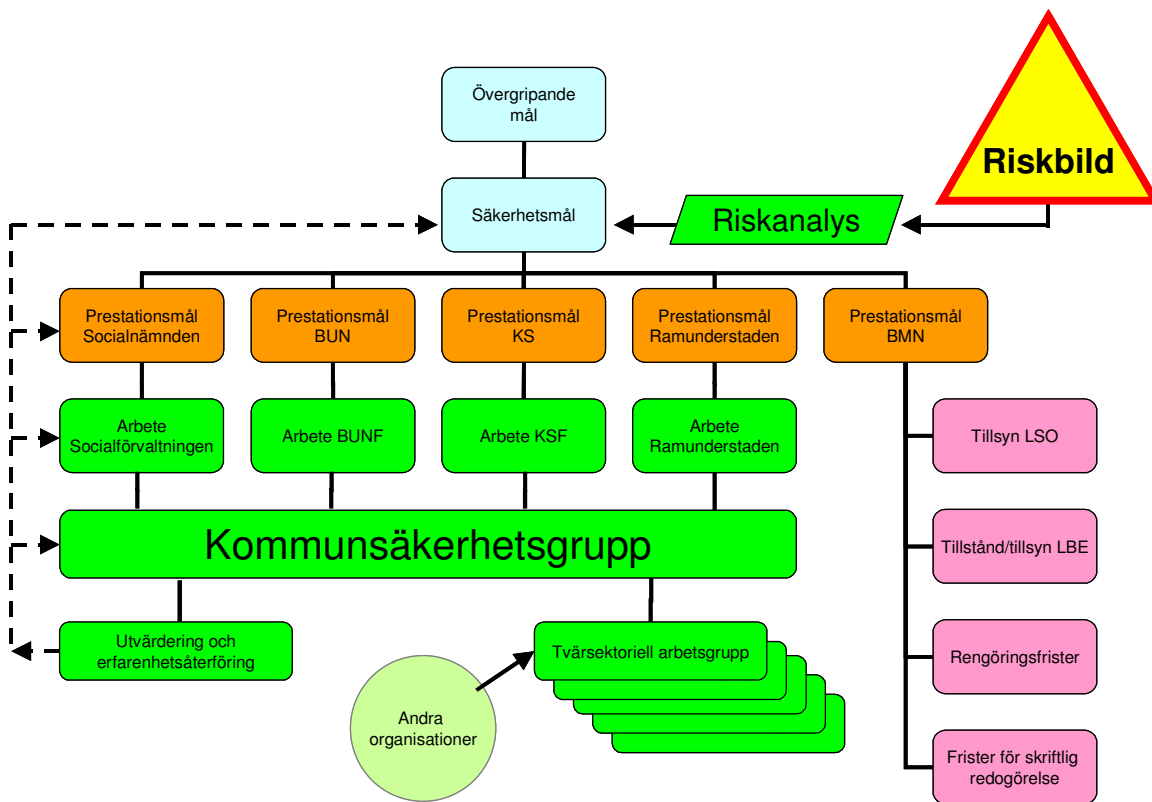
Övergripande mål

Riskbild

Säkerhetsmål

Riskanalys

Prestationsmål Socialnämnden

Prestationsmål BUN

Prestationsmål KS

Prestationsmål Ramunderstaden

Prestationsmål BMN

Arbete Socialförvaltningen

Arbete BUNF

Arbete KSF

Arbete Ramunderstaden

Tillsyn LSO

Kommunsäkerhetsgrupp

Tillstånd/tillsyn LBE

Utvärdering och erfarenhetsåterföring

Tvärsektoriell arbetsgrupp

Rengöringsfrister

Andra organisationer

Frister för skriftlig redogörelse